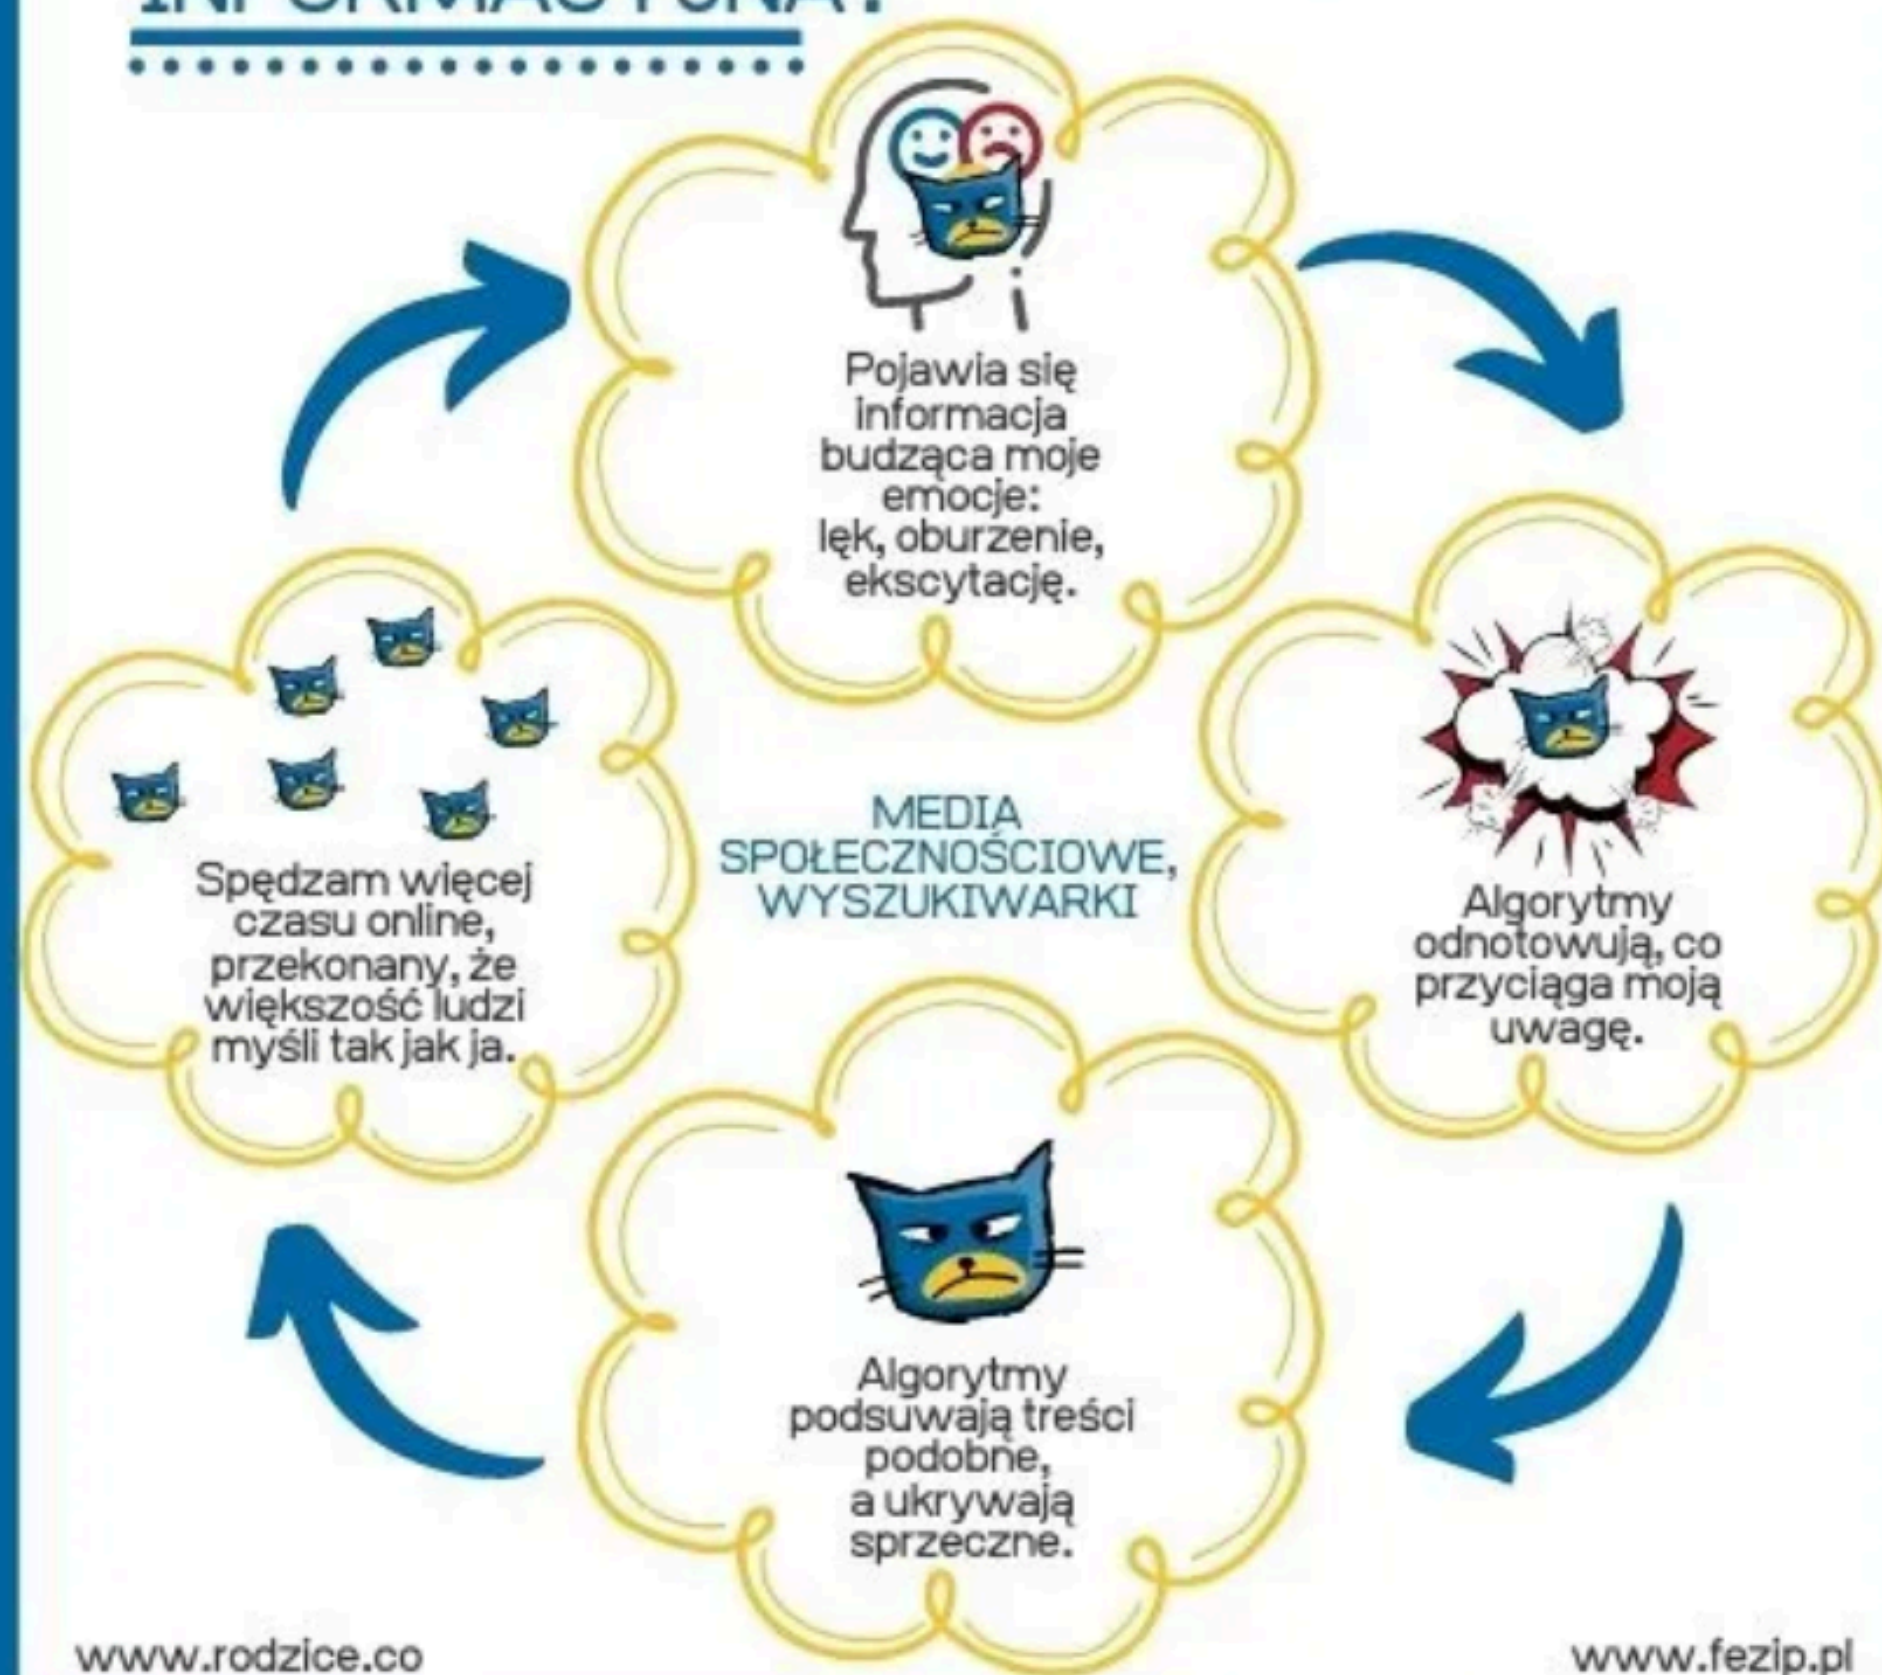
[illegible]

Pojawia się informacja budząca moje emocje: lęk, oburzenie, ekscytację.

Algorytmy odnotowują, co przyciąga moją uwagę.

Algorytmy podsuwają treści podobne, a ukrywają sprzeczne.

Spędzam więcej czasu online, przekonany, że większość ludzi myśli tak jak ja.

MEDIA SPOŁECZNOŚCIOWE, WYSZUKIWARKI

www.rodzice.co

www.fezip.pl